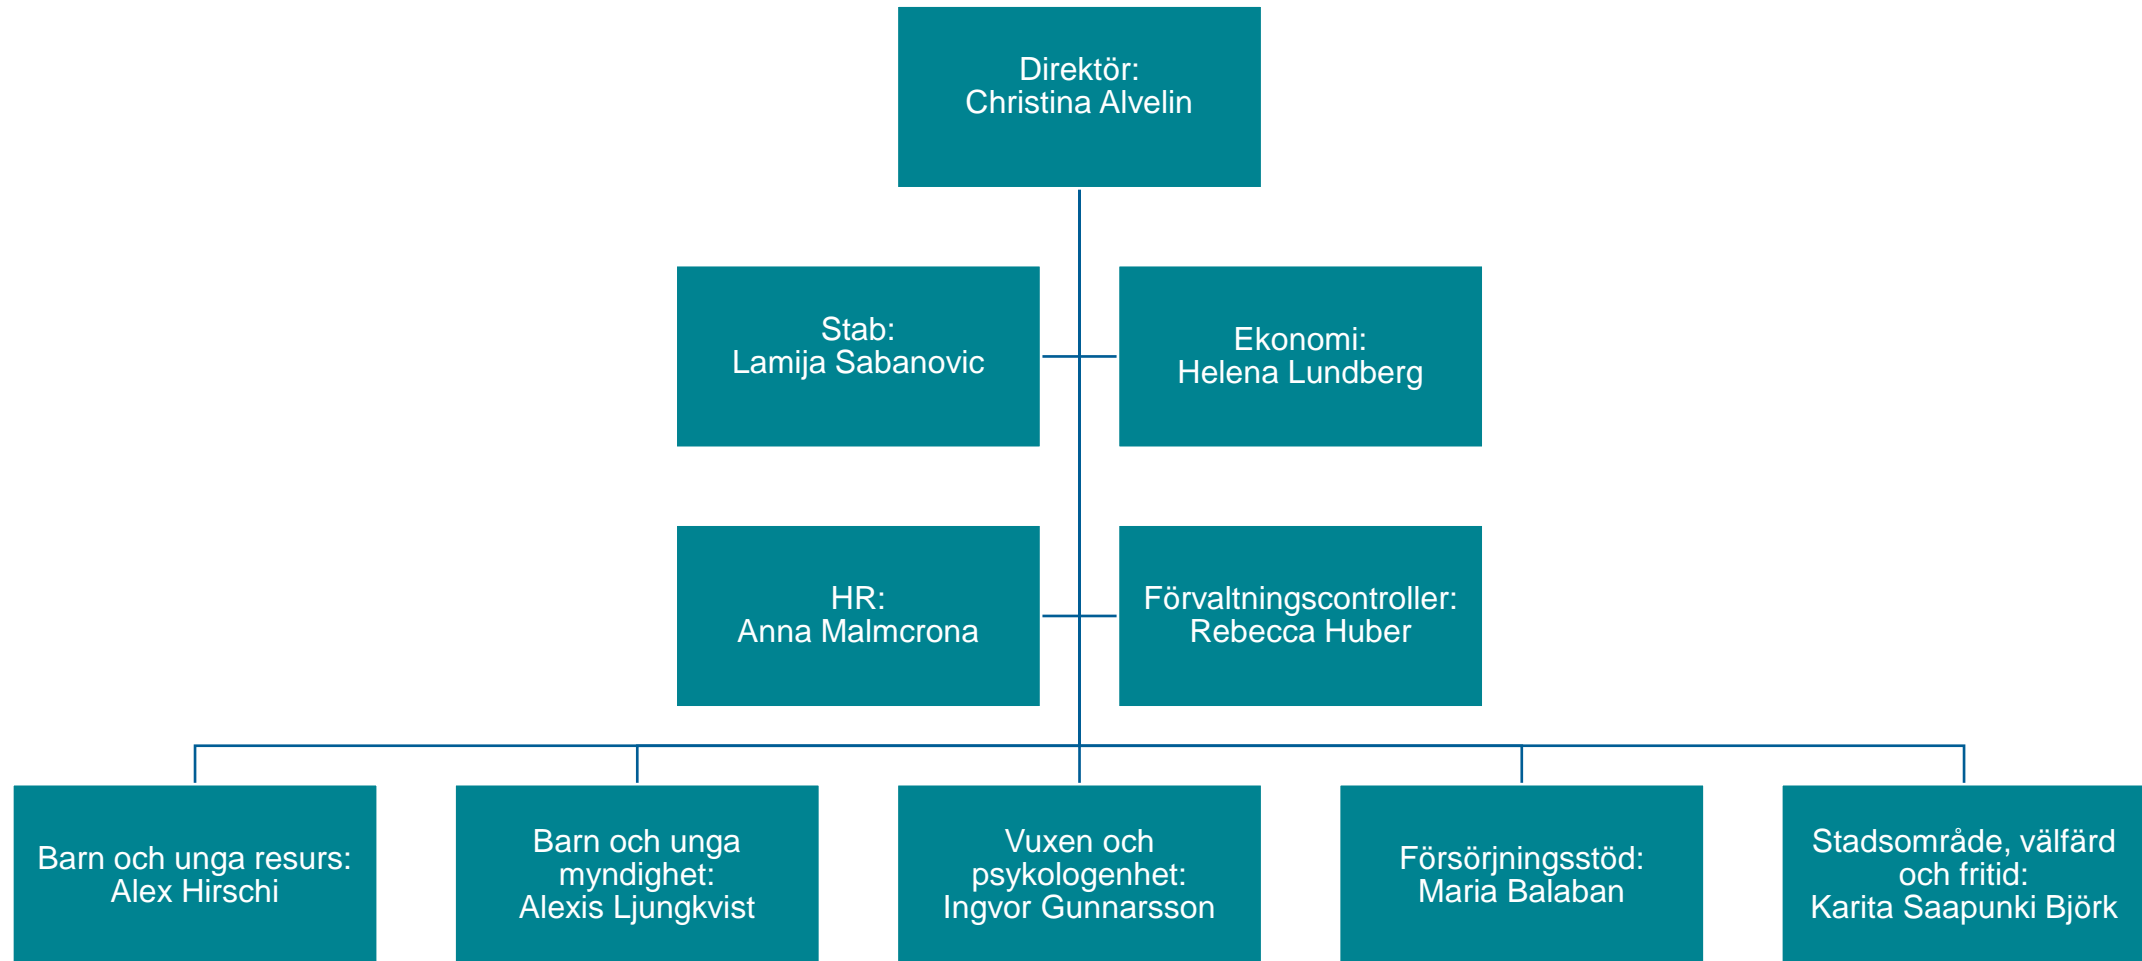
Direktör:
Christina Alvelin

Stab:
Lamija Sabanovic

Ekonomi:
Helena Lundberg

HR:
Anna Malmcrona

Förvaltningscontroller:
Rebecca Huber

Barn och unga resurs:
Alex Hirschi

Barn och unga myndighet:
Alexis Ljungkvist

Vuxen och psykologenhet:
Ingvor Gunnarsson

Försörjningsstöd:
Maria Balaban

Stadsområde, välfärd och fritid:
Karita Saapunki Björk